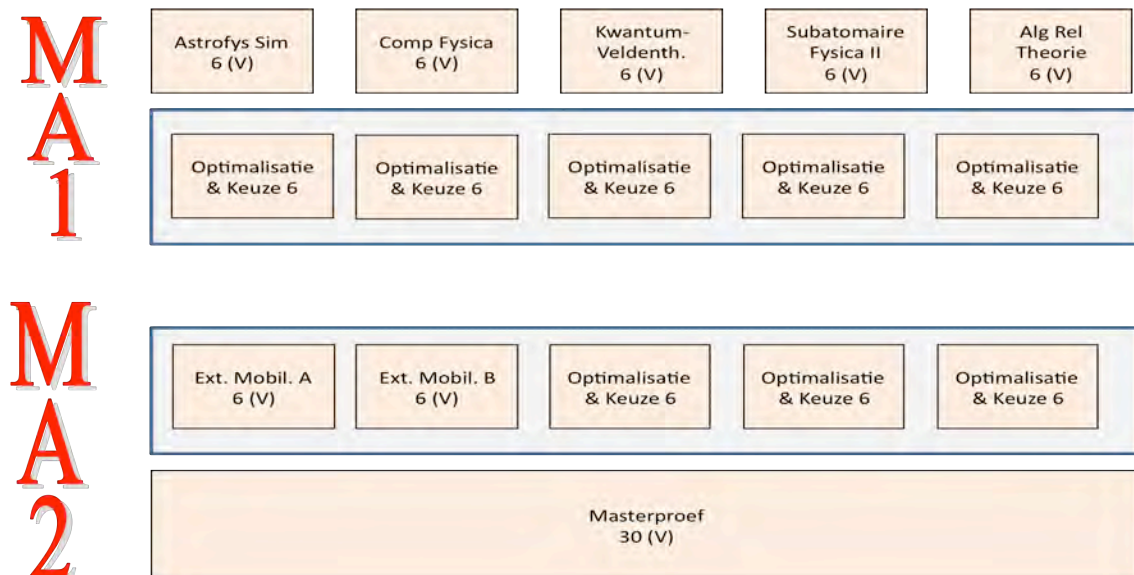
MA1

Astrofys Sim
6 (V)

Comp Fysica
6 (V)

Kwantum-Veldenth.
6 (V)

Subatomaire Fysica II
6 (V)

Alg Rel Theorie
6 (V)

Optimalisatie & Keuze 6

Optimalisatie & Keuze 6

Optimalisatie & Keuze 6

Optimalisatie & Keuze 6

Optimalisatie & Keuze 6

MA2

Ext. Mobil. A
6 (V)

Ext. Mobil. B
6 (V)

Optimalisatie & Keuze 6

Optimalisatie & Keuze 6

Optimalisatie & Keuze 6

Masterproef
30 (V)